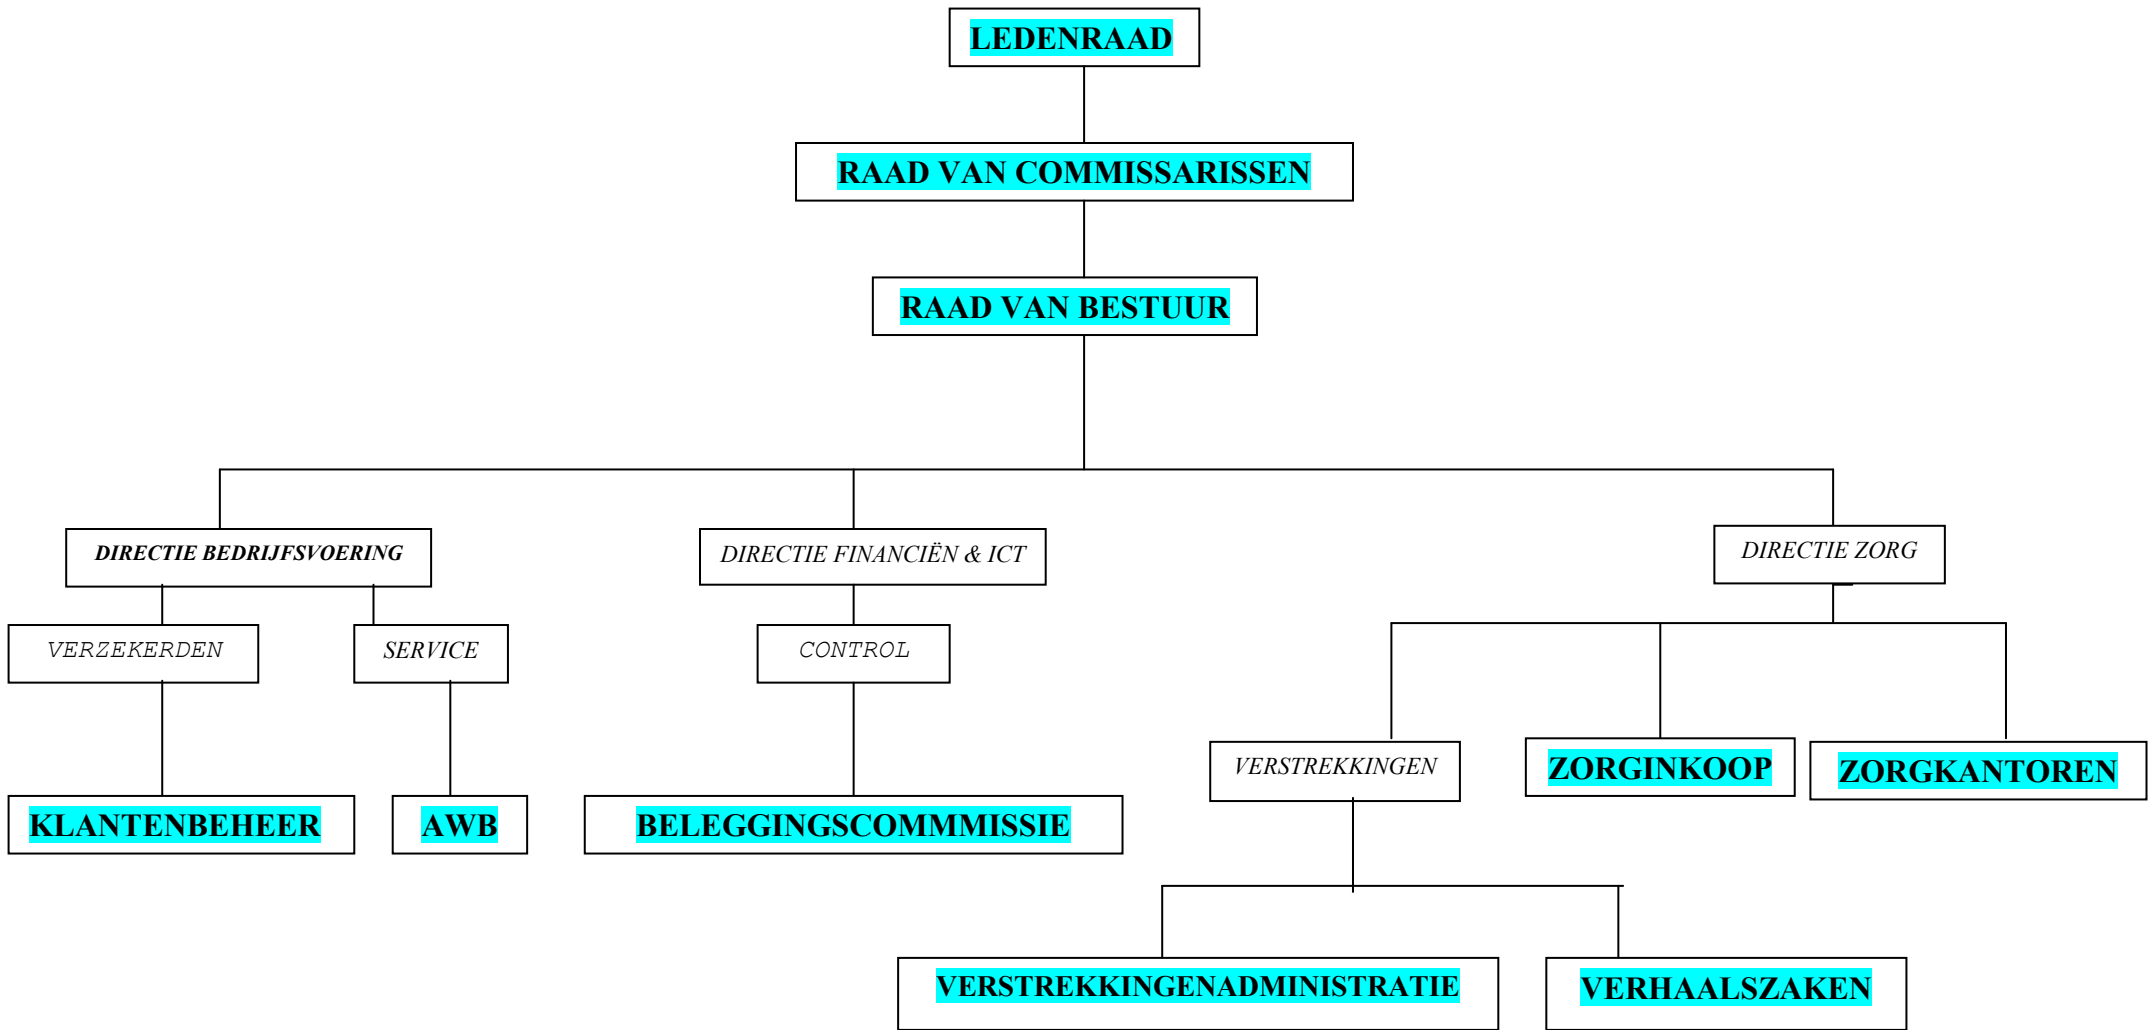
LEDENRAAD

RAAD VAN COMMISSARISSEN

RAAD VAN BESTUUR

DIRECTIE BEDRIJFSVOERING

VERZEKERDEN

KLANTENBEHEER

SERVICE

AWB

DIRECTIE FINANCIËN & ICT

CONTROL

BELEGGINGSCOMMMISSIE

DIRECTIE ZORG

VERSTREKKINGEN

VERSTREKKINGENADMINISTRATIE

VERHAALSZAKEN

ZORGINKOOP

ZORGKANTOREN